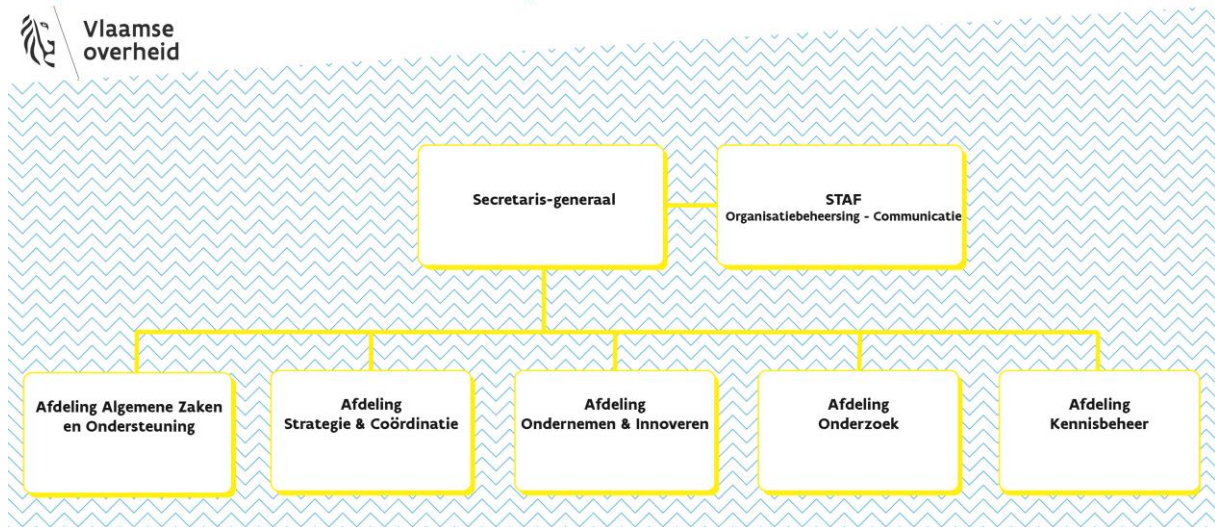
Vlaamse overheid

Secretaris-generaal

STAF
Organisatiebeheersing - Communicatie

Afdeling Algemene Zaken en Ondersteuning

Afdeling
Strategie & Coördinatie

Afdeling
Ondernemen & Innoveren

Afdeling
Onderzoek

Afdeling
Kennisbeheer